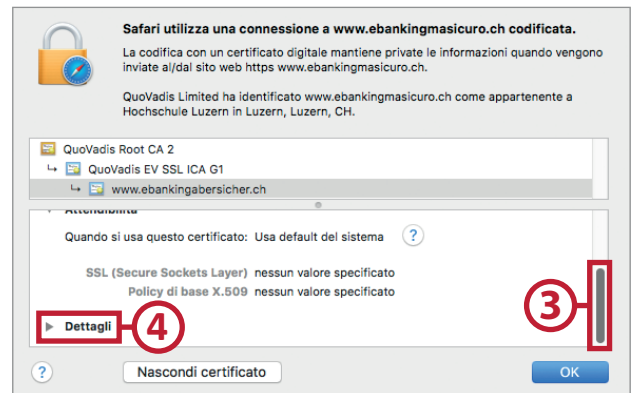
Safari utilizza una connessione a www.ebankingmasicuro.ch codificata.

La codifica con un certificato digitale mantiene private le informazioni quando vengono inviate al/dal sito web https www.ebankingmasicuro.ch.

QuoVadis Limited ha identificato www.ebankingmasicuro.ch come appartenente a Hochschule Luzern in Luzern, Luzern, CH.

QuoVadis Root CA 2
QuoVadis EV SSL ICA G1
www.ebankingabersicher.ch

Attendibilità

Quando si usa questo certificato: Usa default del sistema ?

SSL (Secure Sockets Layer) nessun valore specificato
Policy di base X.509 nessun valore specificato

Dettagli

4

3

?

Nascondi certificato

OK